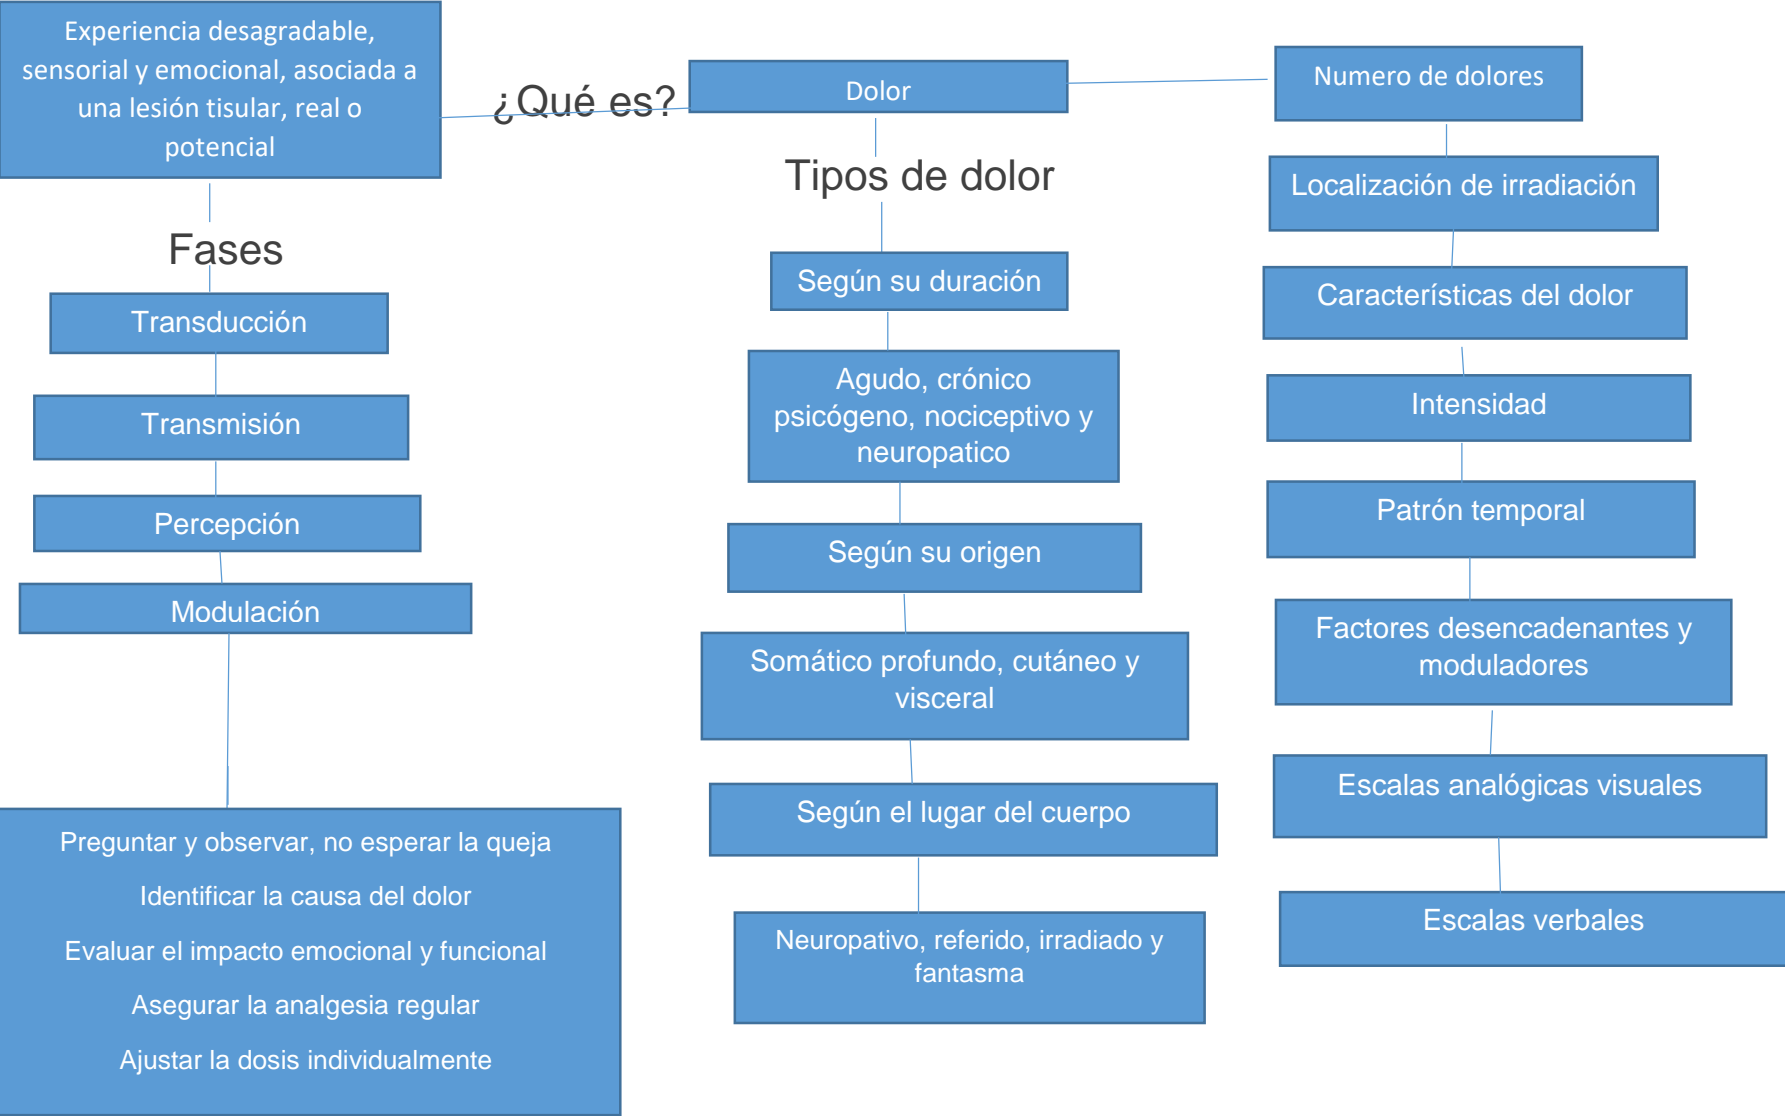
Experiencia desagradable, sensorial y emocional, asociada a una lesión tisular, real o potencial

¿Qué es?

Dolor

Numero de dolores

Tipos de dolor

Fases

Transducción

Transmisión

Percepción

Modulación

Preguntar y observar, no esperar la queja

Identificar la causa del dolor

Evaluar el impacto emocional y funcional

Asegurar la analgesia regular

Ajustar la dosis individualmente

Según su duración

Agudo, crónico psicógeno, nociceptivo y neuropatico

Según su origen

Somático profundo, cutáneo y visceral

Según el lugar del cuerpo

Neuropativo, referido, irradiado y fantasma

Localización de irradiación

Características del dolor

Intensidad

Patrón temporal

Factores desencadenantes y moduladores

Escalas analógicas visuales

Escalas verbales